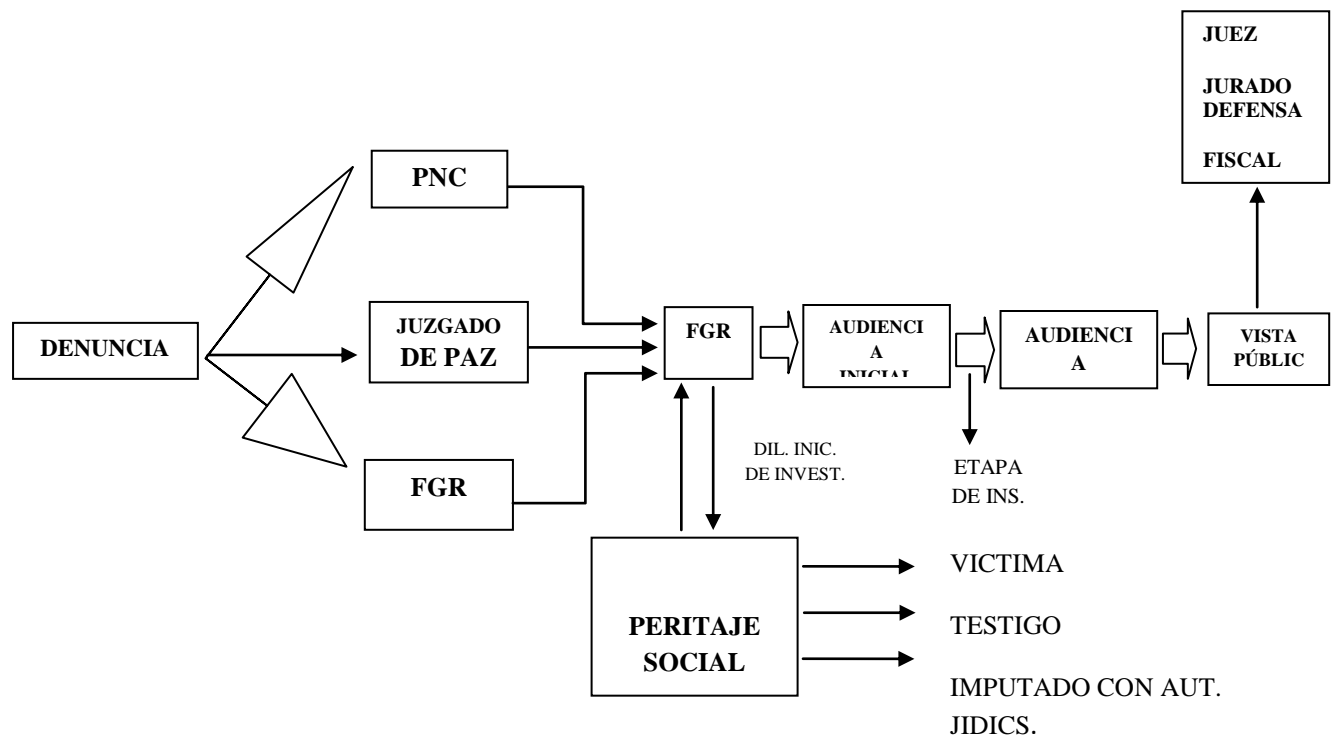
JUEZ

JURADO
DEFENSA

FISCAL

PNC

DENUNCIA

JUZGADO DE PAZ

FGR

AUDIENCI A INICIAL

AUDIENCI A

VISTA PÚBLIC

FGR

DIL. INIC. DE INVEST.

ETAPA DE INS.

PERITAJE SOCIAL

VICTIMA

TESTIGO

IMPUTADO CON AUT. JIDICS.